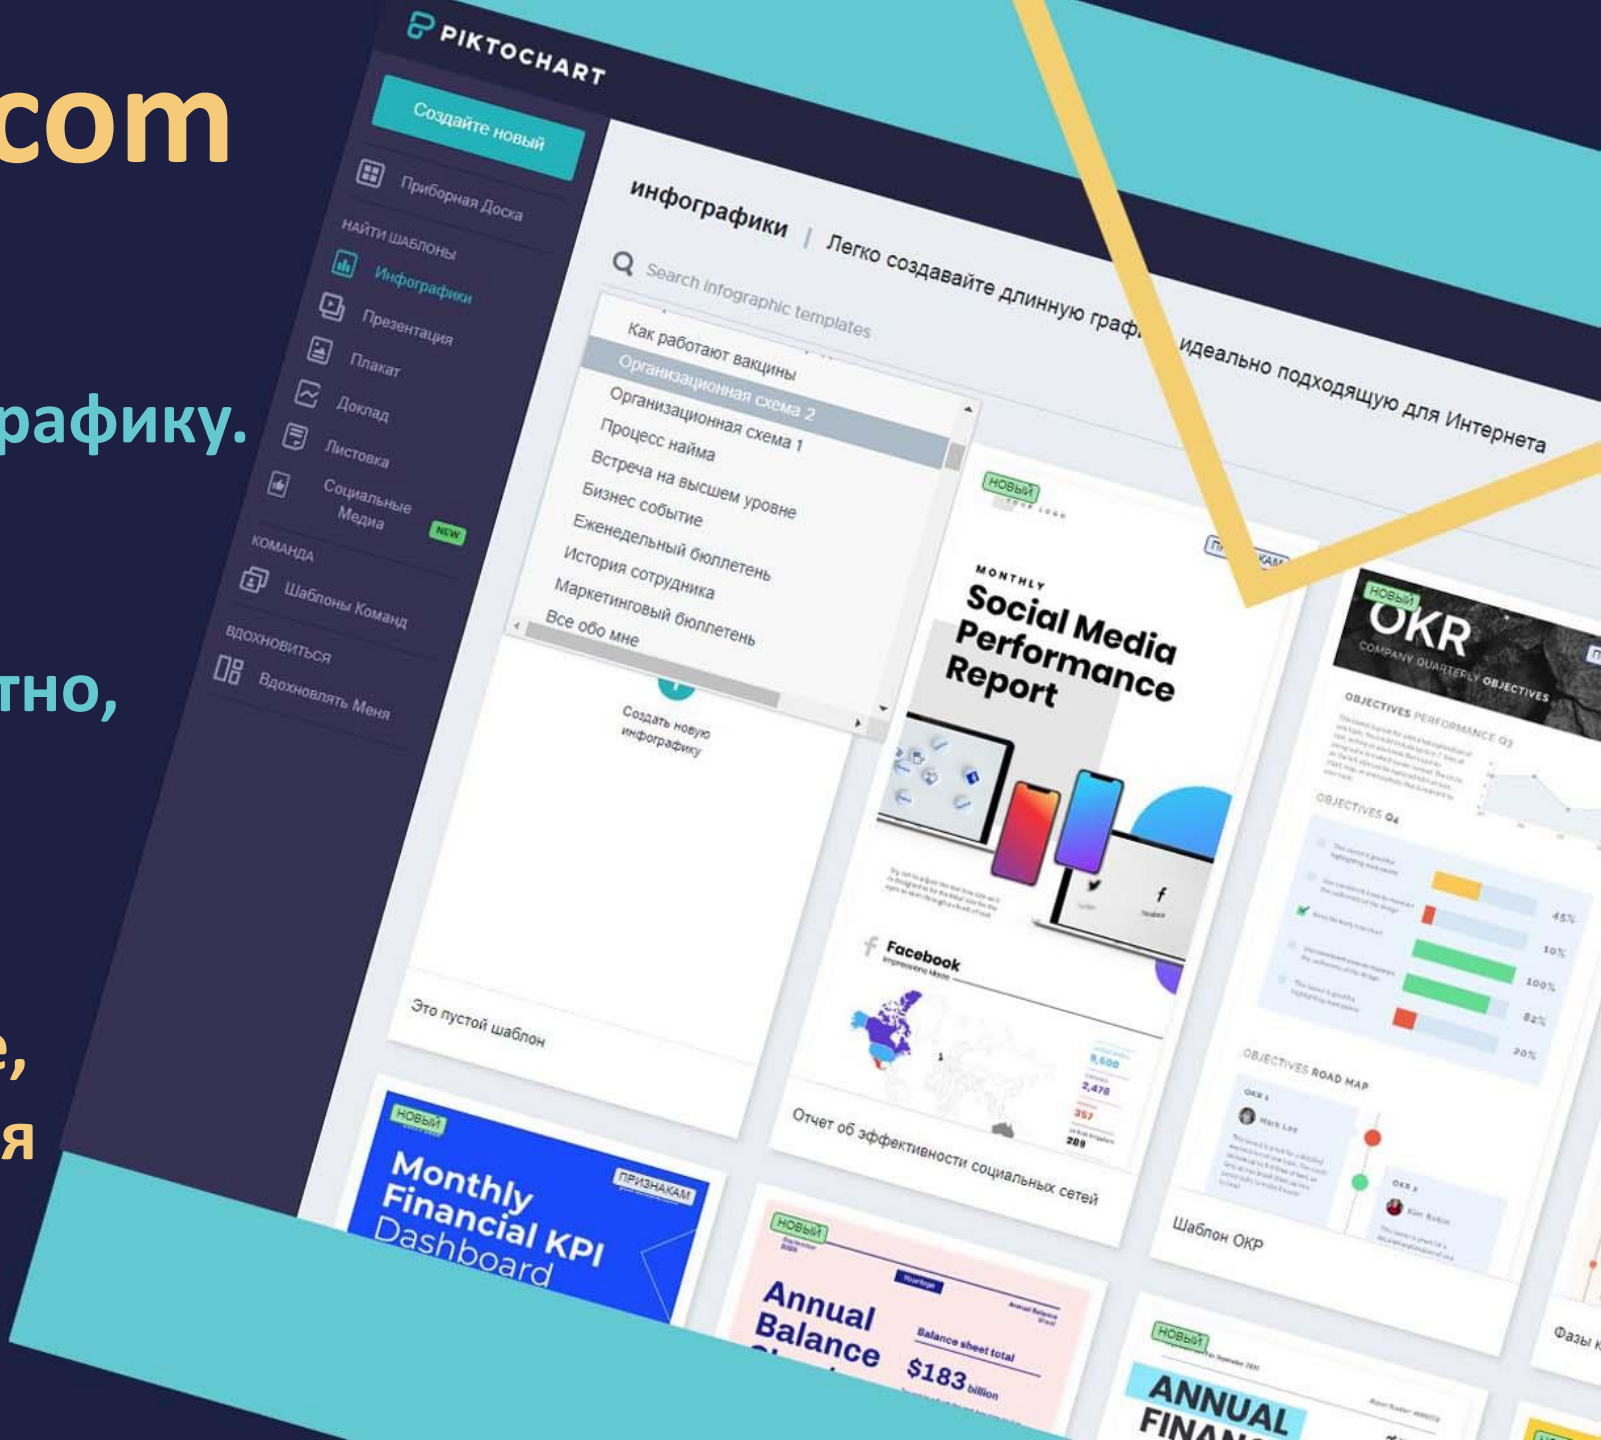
com

рафику.

тно,

е,
я

PIKTOCHART

Создайте новый

Приборная Доска

НАЙТИ ШАБЛОНЫ

Инфографики

Презентация

Плакат

Доклад

Листовка

Социальные Медиа NEW

КОМАНДА

Шаблоны Команд

ВДОХНОВИТЬСЯ

Вдохновлять Меня

инфографики | Легко создавайте длинную граф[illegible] идеально подходящую для Интернета

Search infographic templates

Как работают вакцины
Организационная схема 2
Организационная схема 1
Процесс найма
Встреча на высшем уровне
Бизнес событие
Еженедельный бюллетень
История сотрудника
Маркетинговый бюллетень
Все обо мне

Создать новую инфографику

Это пустой шаблон

НОВЫЙ

MONTHLY
Social Media Performance Report

Facebook

Отчет об эффективности социальных сетей

НОВЫЙ

OKR
COMPANY QUARTERLY OBJECTIVES

OBJECTIVES PERFORMANCE Q3

OBJECTIVES Q4

OBJECTIVES ROAD MAP

Шаблон ОКР

НОВЫЙ

ПРИЗНАКАМ

Monthly Financial KPI Dashboard

НОВЫЙ

Annual Balance

Balance sheet total

$183 billion

НОВЫЙ

ANNUAL FINAN

Фазы к